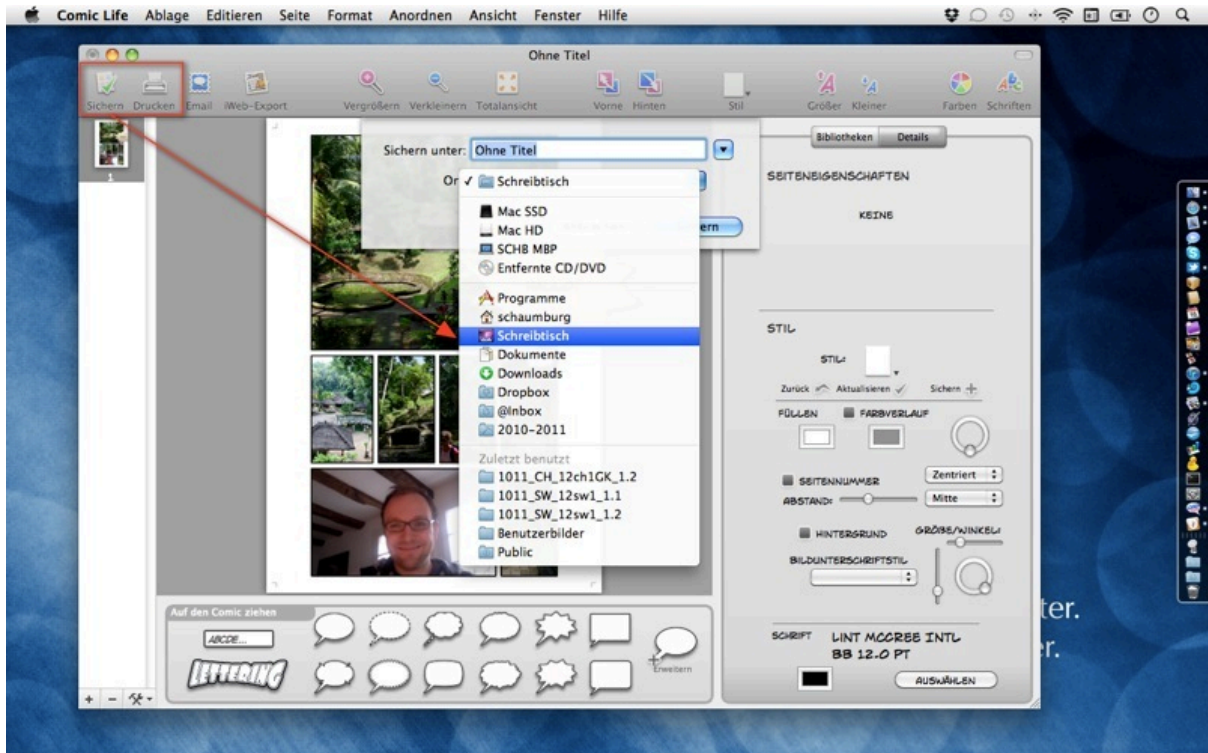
Comic Life Ablage Editieren Seite Format Anordnen Ansicht Fenster Hilfe

Ohne Titel

Sichern Drucken Email iWeb-Export Vergrößern Verkleinern Totalansicht Vorne Hinten Stil Größer Kleiner Farben Schriften

Sichern unter: Ohne Titel

Or ✓ Schreibtisch

Mac SSD
Mac HD
SCHB MBP
Entfernte CD/DVD

Programme
schaumburg
Schreibtisch
Dokumente
Downloads
Dropbox
@Inbox
2010-2011

Zuletzt benutzt
1011_CH_12ch1GK_1.2
1011_SW_12sw1_1.1
1011_SW_12sw1_1.2
Benutzerbilder
Public

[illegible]ern

1

Bibliotheken Details

SEITENEIGENSCHAFTEN

KEINE

STIL

STIL:

Zurück Aktualisieren Sichern

FÜLLEN FARBVERLAUF

SEITENNUMMER Zentriert
ABSTAND: Mitte

HINTERGRUND GRÖßE/WINKEL

BILDUNTERSCHRIFTSTIL

SCHRIFT LINT MCCREE INTL
BB 12.0 PT

AUSWÄHLEN

Auf den Comic ziehen

ABCDE...

LETTERING

Erweitern

ter.
r.